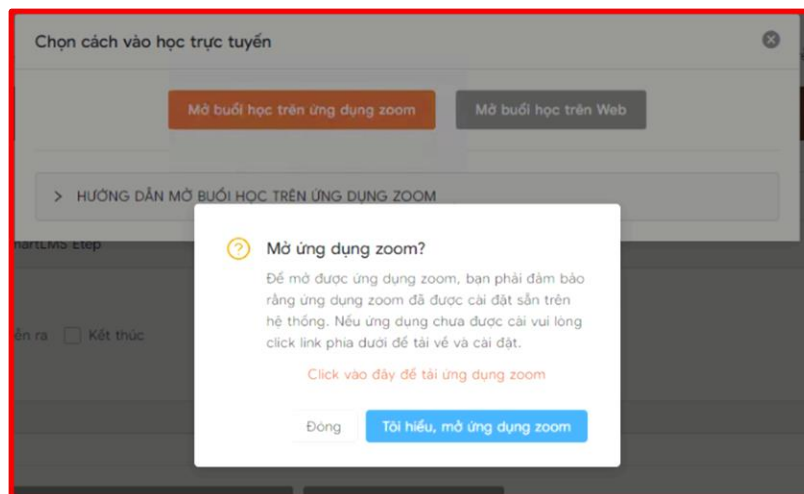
Chọn cách vào học trực tuyến

Mở buổi học trên ứng dụng zoom

Mở buổi học trên Web

> HƯỚNG DẪN MỞ BUỔI HỌC TRÊN ỨNG DỤNG ZOOM

martLMS Etep

ễn ra

Kết thúc

Mở ứng dụng zoom?

Để mở được ứng dụng zoom, bạn phải đảm bảo rằng ứng dụng zoom đã được cài đặt sẵn trên hệ thống. Nếu ứng dụng chưa được cài vui lòng click link phía dưới để tải về và cài đặt.

Click vào đây để tải ứng dụng zoom

Đóng

Tôi hiểu, mở ứng dụng zoom